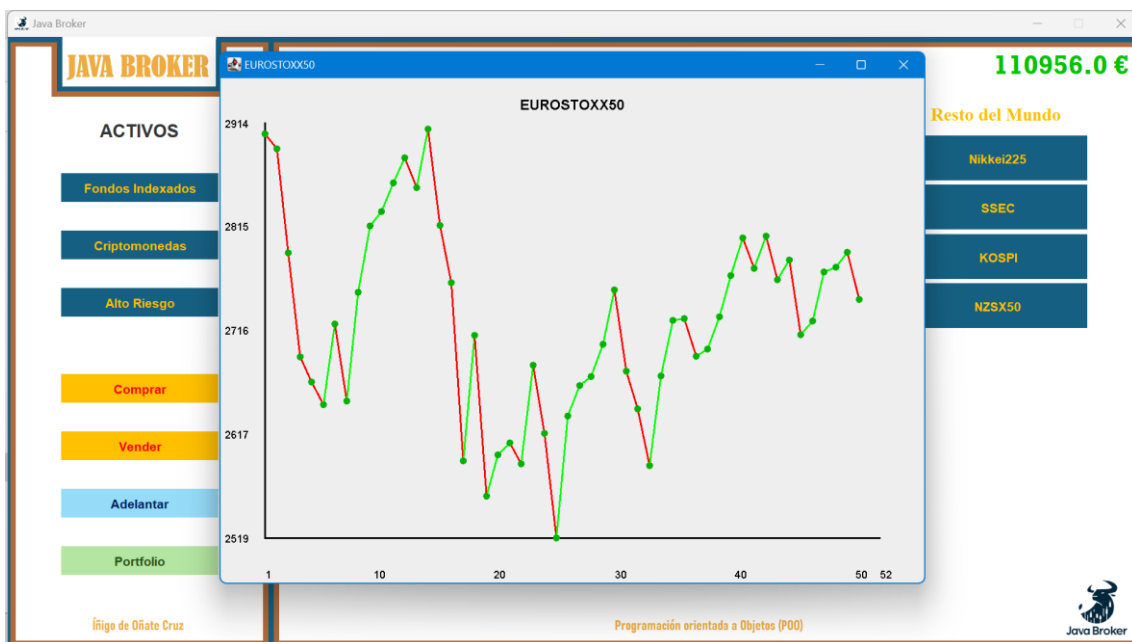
Java Broker

JAVA BROKER

EUROSTOXX50

110956.0 €

ACTIVOS

Fondos Indexados

Criptomonedas

Alto Riesgo

Comprar

Vender

Adelantar

Portfolio

Íñigo de Oñate Cruz

EUROSTOXX50

2914

2815

2716

2617

2519

1

10

20

30

40

50

52

Resto del Mundo

Nikkei225

SSEC

KOSPI

NZSX50

Programación orientada a Objetos (POO)

Java Broker